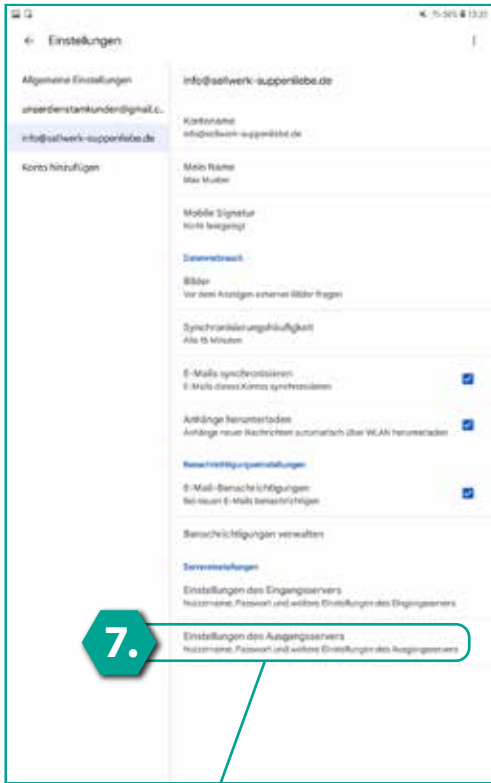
Einstellungen

Allgemeine Einstellungen

unserderstamkunde@gmail.c...

info@selwerk-suppenliebe.de

Konto hinzufügen

info@selwerk-suppenliebe.de

Kontoname
info@selwerk-suppenliebe.de

Mein Name
Max Muster

Mobile Signatur
Nicht festgelegt

Datenverbrauch

Bilder
Vor dem Anzeigen externer Bilder fragen

Synchronisierungshäufigkeit
Alle 15 Minuten

E-Mails synchronisieren
E-Mails dieses Kontos synchronisieren

Anhänge herunterladen
Anhänge neuer Nachrichten automatisch über WLAN herunterladen

Benachrichtigungseinstellungen

E-Mail-Benachrichtigungen
Bei neuen E-Mails benachrichtigen

Benachrichtigungen verwalten

Servereinstellungen

Einstellungen des Eingangsservers
Nutzername, Passwort und weitere Einstellungen des Eingangsservers

7.

Einstellungen des Ausgangsservers
Nutzername, Passwort und weitere Einstellungen des Ausgangsservers